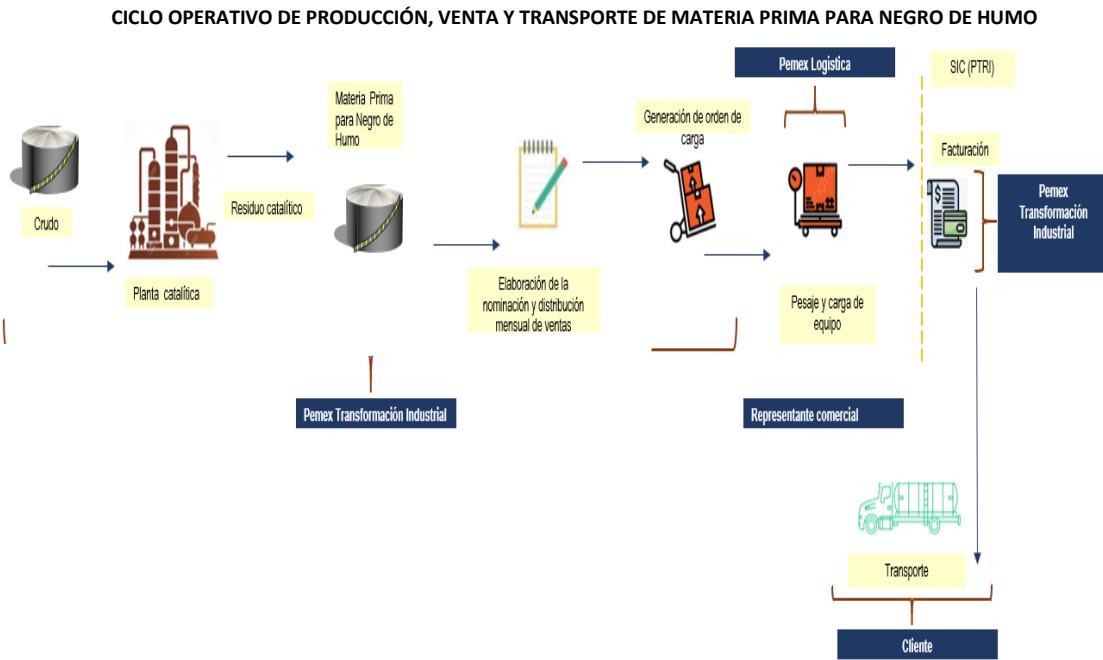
CICLO OPERATIVO DE PRODUCCIÓN, VENTA Y TRANSPORTE DE MATERIA PRIMA PARA NEGRO DE HUMO

Pemex Logística

SIC (PTRI)

Materia Prima para Negro de Humo

Generación de orden de carga

Facturación

Crudo

Residuo catalítico

Pemex Transformación Industrial

Planta catalítica

Elaboración de la nominación y distribución mensual de ventas

Pesaje y carga de equipo

Pemex Transformación Industrial

Representante comercial

Transporte

Cliente